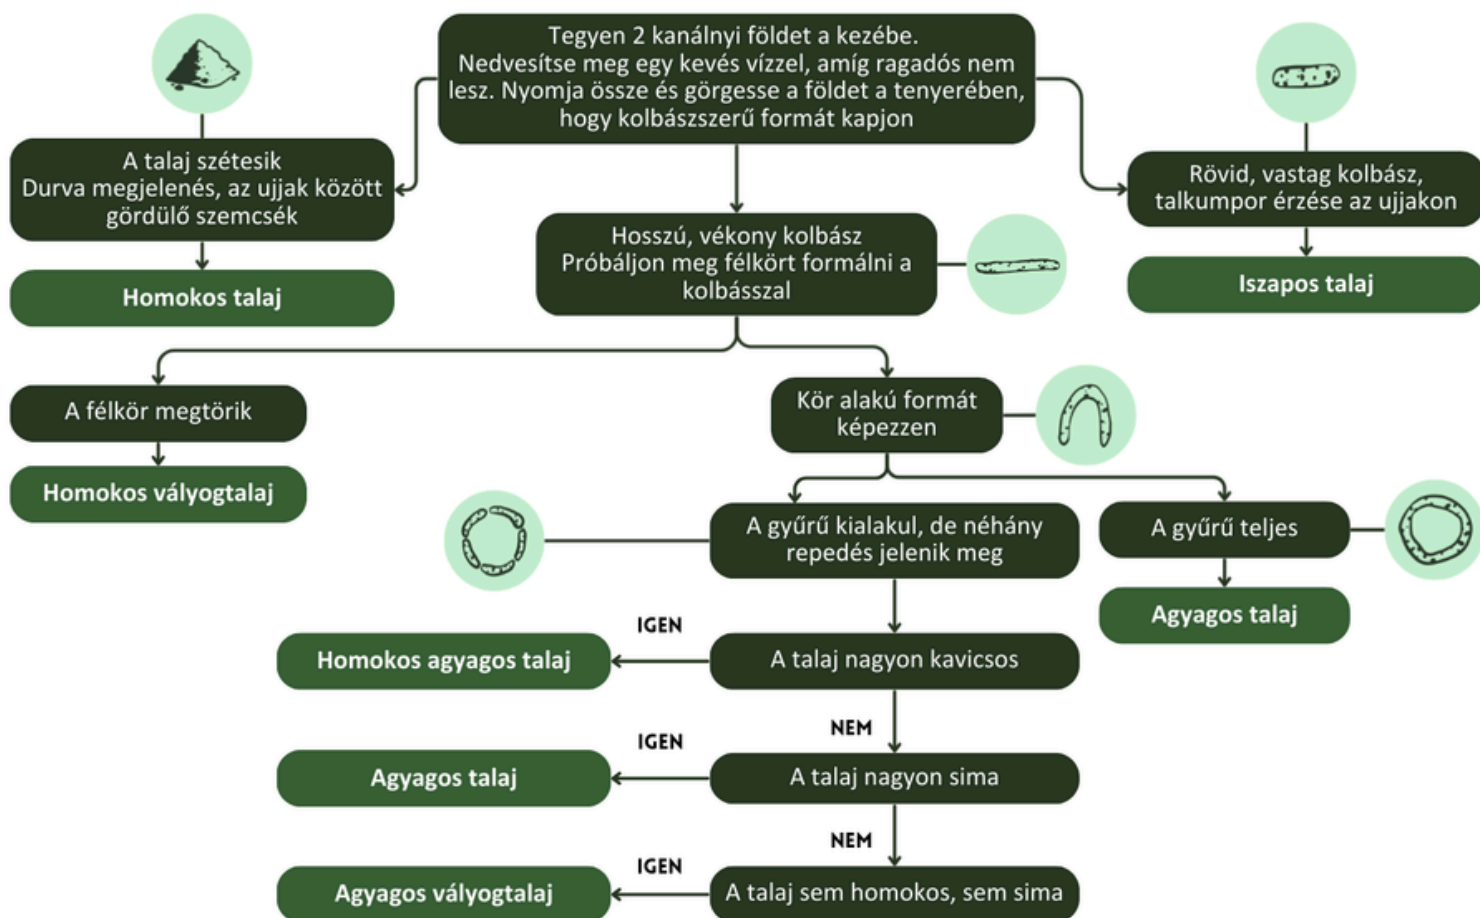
Tegyen 2 kanálnyi földet a kezébe.
Nedvesítse meg egy kevés vízzel, amíg ragadós nem lesz. Nyomja össze és görgesse a földet a tenyerében, hogy kolbászszerű formát kapjon

A talaj szétesik
Durva megjelenés, az ujjak között gördülő szemcsék

Homokos talaj

Rövid, vastag kolbász, talkumpor érzése az ujjakon

Iszapos talaj

Hosszú, vékony kolbász
Próbáljon meg félkört formálni a kolbásszal

A félkör megtörik

Homokos vályogtalaj

Kör alakú formát képezzen

A gyűrű kialakul, de néhány repedés jelenik meg

A gyűrű teljes

Agyagos talaj

IGEN

Homokos agyagos talaj

A talaj nagyon kavicsos

NEM

IGEN

Agyagos talaj

A talaj nagyon sima

NEM

IGEN

Agyagos vályogtalaj

A talaj sem homokos, sem sima